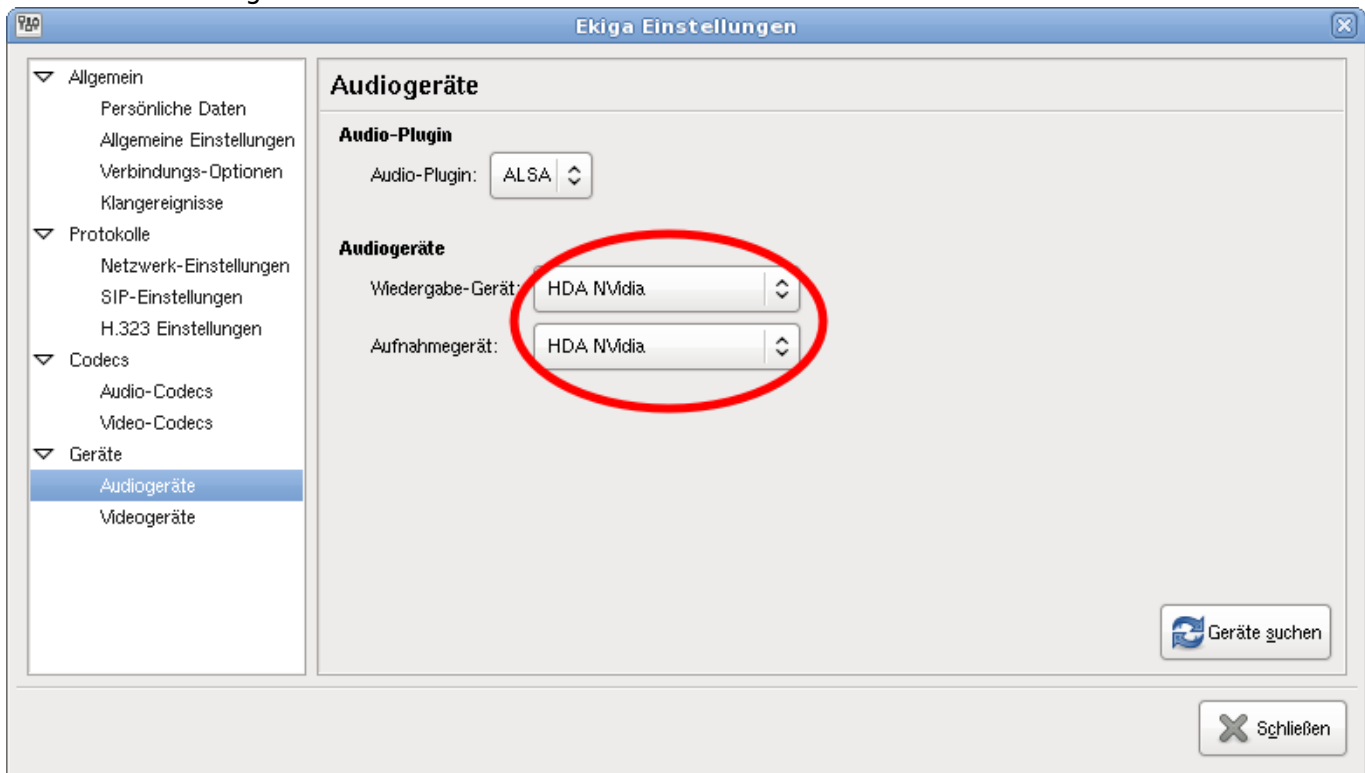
Ekiga Einstellungen

Allgemein
Persönliche Daten
Allgemeine Einstellungen
Verbindungs-Optionen
Klangereignisse
Protokolle
Netzwerk-Einstellungen
SIP-Einstellungen
H.323 Einstellungen
Codecs
Audio-Codecs
Video-Codecs
Geräte
Audiogeräte
Videogeräte

Audiogeräte

Audio-Plugin
Audio-Plugin: ALSA

Audiogeräte
Wiedergabe-Gerät: HDA NVidia
Aufnahmegerät: HDA NVidia

Geräte suchen

Schließen